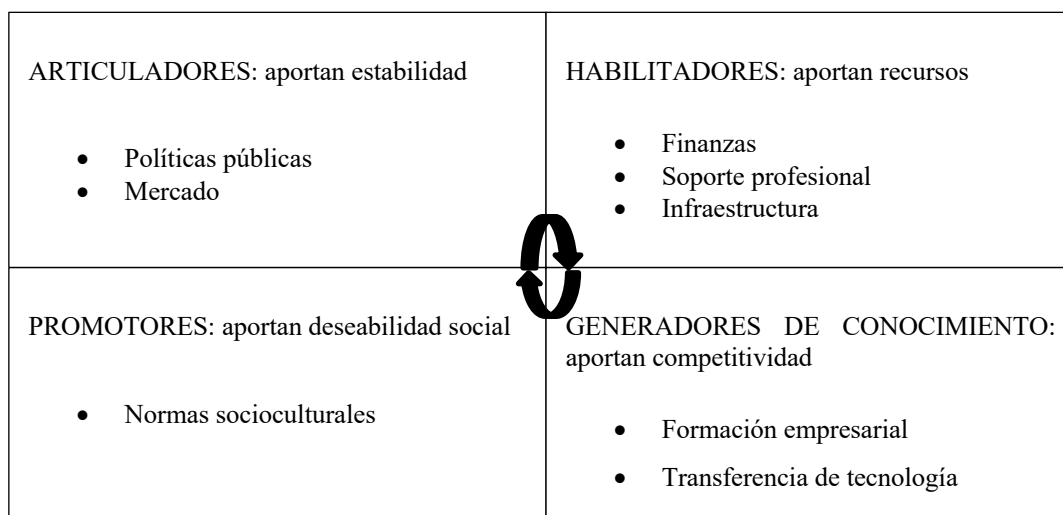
| ARTICULADORES: aportan estabilidad<br><br>• Políticas públicas<br>• Mercado | HABILITADORES: aportan recursos<br><br>• Finanzas<br>• Soporte profesional<br>• Infraestructura |
|---|---|
| PROMOTORES: aportan deseabilidad social<br><br>• Normas socioculturales | GENERADORES DE CONOCIMIENTO: aportan competitividad<br><br>• Formación empresarial<br>• Transferencia de tecnología |